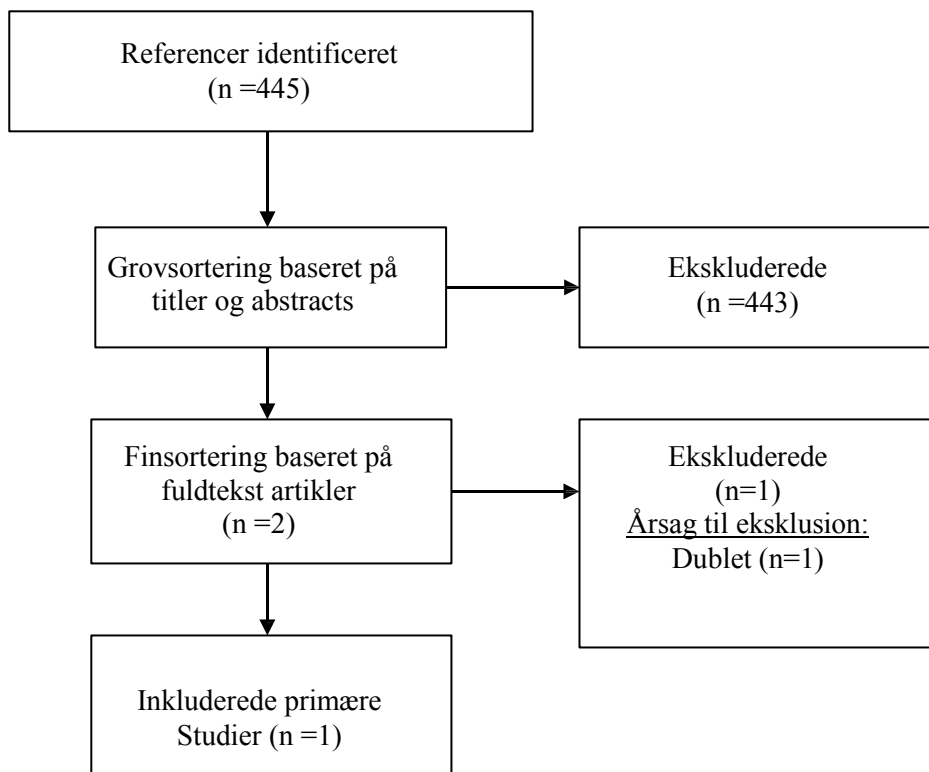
Referencer identificeret
(n =445)

Grovsortering baseret på titler og abstracts

Ekskluderede
(n =443)

Finsortering baseret på fuldtekst artikler
(n =2)

Ekskluderede
(n=1)
Årsag til eksklusion:
Dublet (n=1)

Inkluderede primære Studier (n =1)